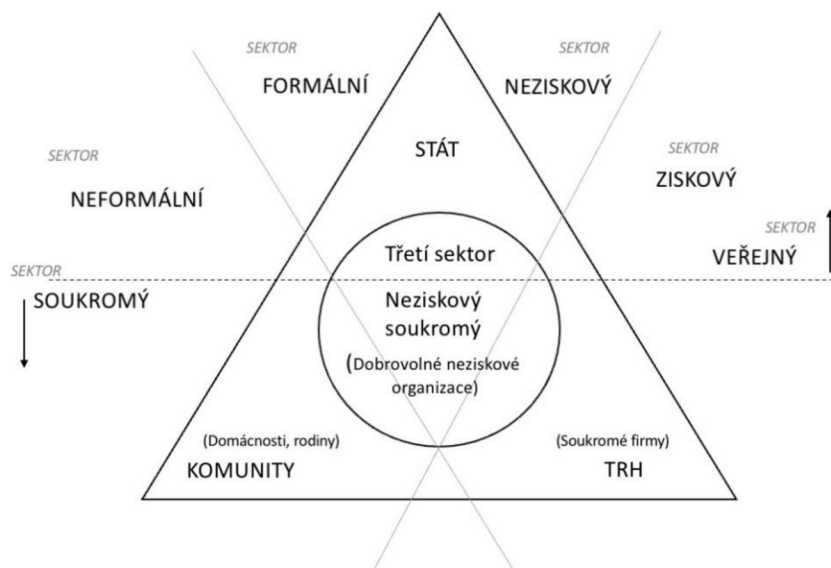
SEKTOR
FORMÁLNÍ

SEKTOR
NEZISKOVÝ

STÁT

SEKTOR
NEFORMÁLNÍ

SEKTOR
ZISKOVÝ

SEKTOR
VEŘEJNÝ

Třetí sektor

SEKTOR
SOUKROMÝ

Neziskový soukromý

(Dobrovolné neziskové organizace)

(Domácnosti, rodiny)
KOMUNITY

(Soukromé firmy)
TRH